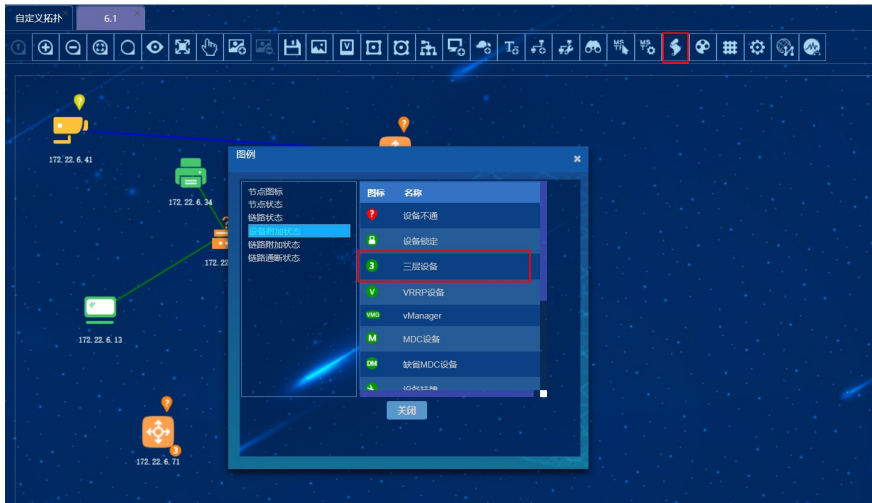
自定义拓扑
6.1

172.22.6.41
172.22.6.34
172.22
172.22.6.13
172.22.6.71

图例

节点图标
节点状态
链路状态
设备附加状态
链路附加状态
链路通断状态

| 图标 | 名称 |
|---|---|
| ? | 设备不通 |
|  | 设备锁定 |
| 3 | 三层设备 |
| V | VRRP设备 |
| VMG | vManager |
| M | MDC设备 |
| DM | 缺省MDC设备 |
|  | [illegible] |

关闭